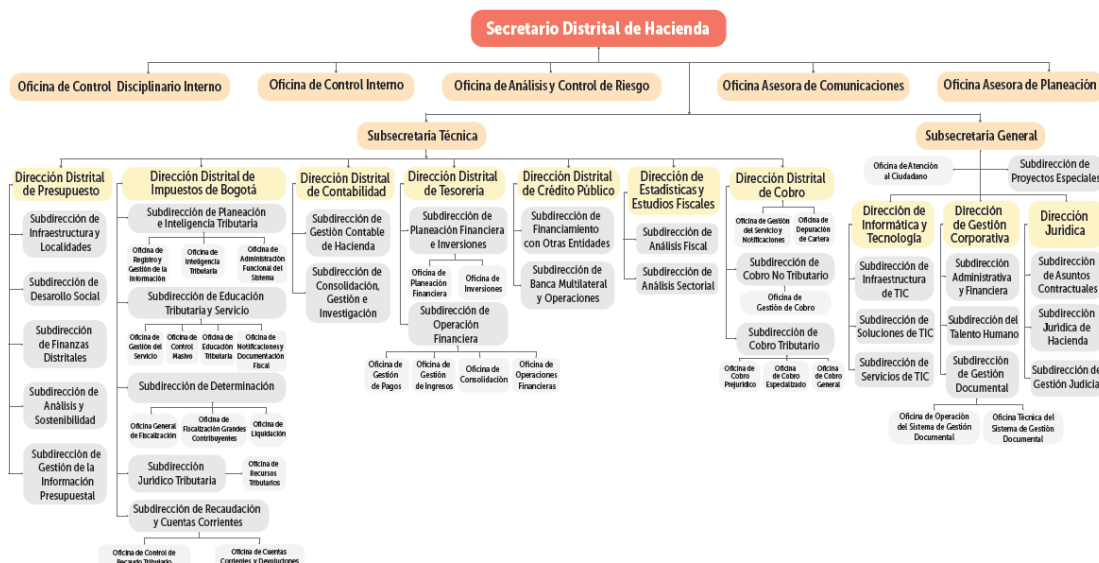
Secretario Distrital de Hacienda

Oficina de Control Disciplinario Interno

Oficina de Control Interno

Oficina de Análisis y Control de Riesgo

Oficina Asesora de Comunicaciones

Oficina Asesora de Planeación

Subsecretaría Técnica

Subsecretaría General

Dirección Distrital de Presupuesto

Subdirección de Infraestructura y Localidades

Subdirección de Desarrollo Social

Subdirección de Finanzas Distritales

Subdirección de Análisis y Sostenibilidad

Subdirección de Gestión de la Información Presupuestal

Dirección Distrital de Impuestos de Bogotá

Subdirección de Planeación e Inteligencia Tributaria

Oficina de Registro y Gestión de la Información

Oficina de Inteligencia Tributaria

Oficina de Administración Funcional del Sistema

Subdirección de Educación Tributaria y Servicio

Oficina de Gestión del Servicio

Oficina de Control Masivo

Oficina de Educación Tributaria

Oficina de Notificaciones y Documentación Fiscal

Subdirección de Determinación

Oficina General de Fiscalización

Oficina de Fiscalización Grandes Contribuyentes

Oficina de Liquidación

Subdirección Jurídico Tributaria

Oficina de Recursos Tributarios

Subdirección de Recaudación y Cuentas Corrientes

Oficina de Control de Recaudo Tributario

Oficina de Cuentas Corrientes y Devoluciones

Dirección Distrital de Contabilidad

Subdirección de Gestión Contable de Hacienda

Subdirección de Consolidación, Gestión e Investigación

Dirección Distrital de Tesorería

Subdirección de Planeación Financiera e Inversiones

Oficina de Planeación Financiera

Oficina de Inversiones

Subdirección de Operación Financiera

Oficina de Gestión de Pagos

Oficina de Gestión de Ingresos

Oficina de Consolidación

Oficina de Operaciones Financieras

Dirección Distrital de Crédito Público

Subdirección de Financiamiento con Otras Entidades

Subdirección de Banca Multilateral y Operaciones

Dirección de Estadísticas y Estudios Fiscales

Subdirección de Análisis Fiscal

Subdirección de Análisis Sectorial

Dirección Distrital de Cobro

Oficina de Gestión del Servicio y Notificaciones

Oficina de Depuración de Cartera

Subdirección de Cobro No Tributario

Oficina de Gestión de Cobro

Subdirección de Cobro Tributario

Oficina de Cobro Prejurídico

Oficina de Cobro Especializado

Oficina de Cobro General

Oficina de Atención al Ciudadano

Subdirección de Proyectos Especiales

Dirección de Informática y Tecnología

Subdirección de Infraestructura de TIC

Subdirección de Soluciones de TIC

Subdirección de Servicios de TIC

Dirección de Gestión Corporativa

Subdirección Administrativa y Financiera

Subdirección del Talento Humano

Subdirección de Gestión Documental

Oficina de Operación del Sistema de Gestión Documental

Oficina Técnica del Sistema de Gestión Documental

Dirección Jurídica

Subdirección de Asuntos Contractuales

Subdirección Jurídica de Hacienda

Subdirección de Gestión Judicia